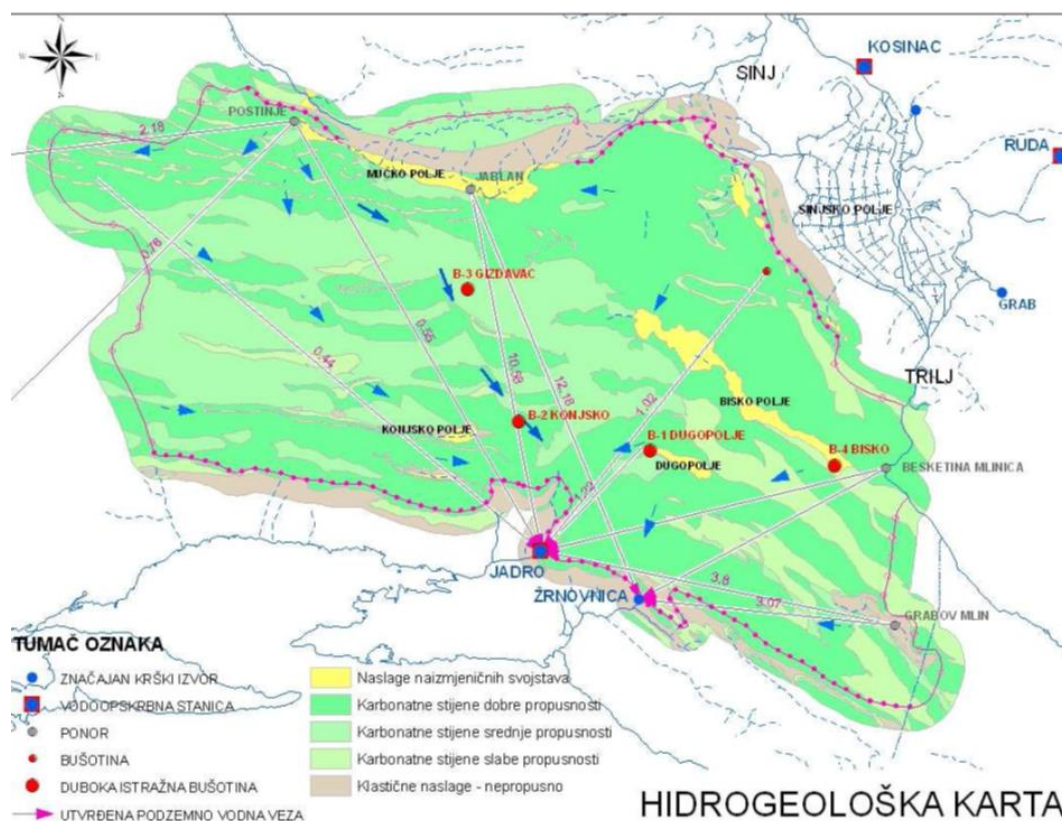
KOSINAC

SINJ

RUDA

POSTINJE

2,18

MUĆKO POLJE

JABLAN

SINJSKO POLJE

0,76

B-3 GIZDAVAC

GRAB

0,55

0,44

10,58

12,18

TRILJ

BISKO POLJE

1,02

B-2 KONJSKO

KONJSKO POLJE

B-1 DUGOPOLJE

DUGOPOLJE

B-4 BISKO

BESKETINA MLINICA

1,22

JADRO

ŽRNOVNICA

3,8

3,07

GRABOV MLIN

TUMAČ OZNAKA

ZNAČAJAN KRŠKI IZVOR

VODOOPSKRBNA STANICA

PONOR

BUŠOTINA

DUBOKA ISTRAŽNA BUŠOTINA

UTVRĐENA PODZEMNO VODNA VEZA

Naslage naizmjeničnih svojstava

Karbonatne stijene dobre propusnosti

Karbonatne stijene srednje propusnosti

Karbonatne stijene slabe propusnosti

Klastične naslage - nepropusno

HIDROGEOLOŠKA KARTA